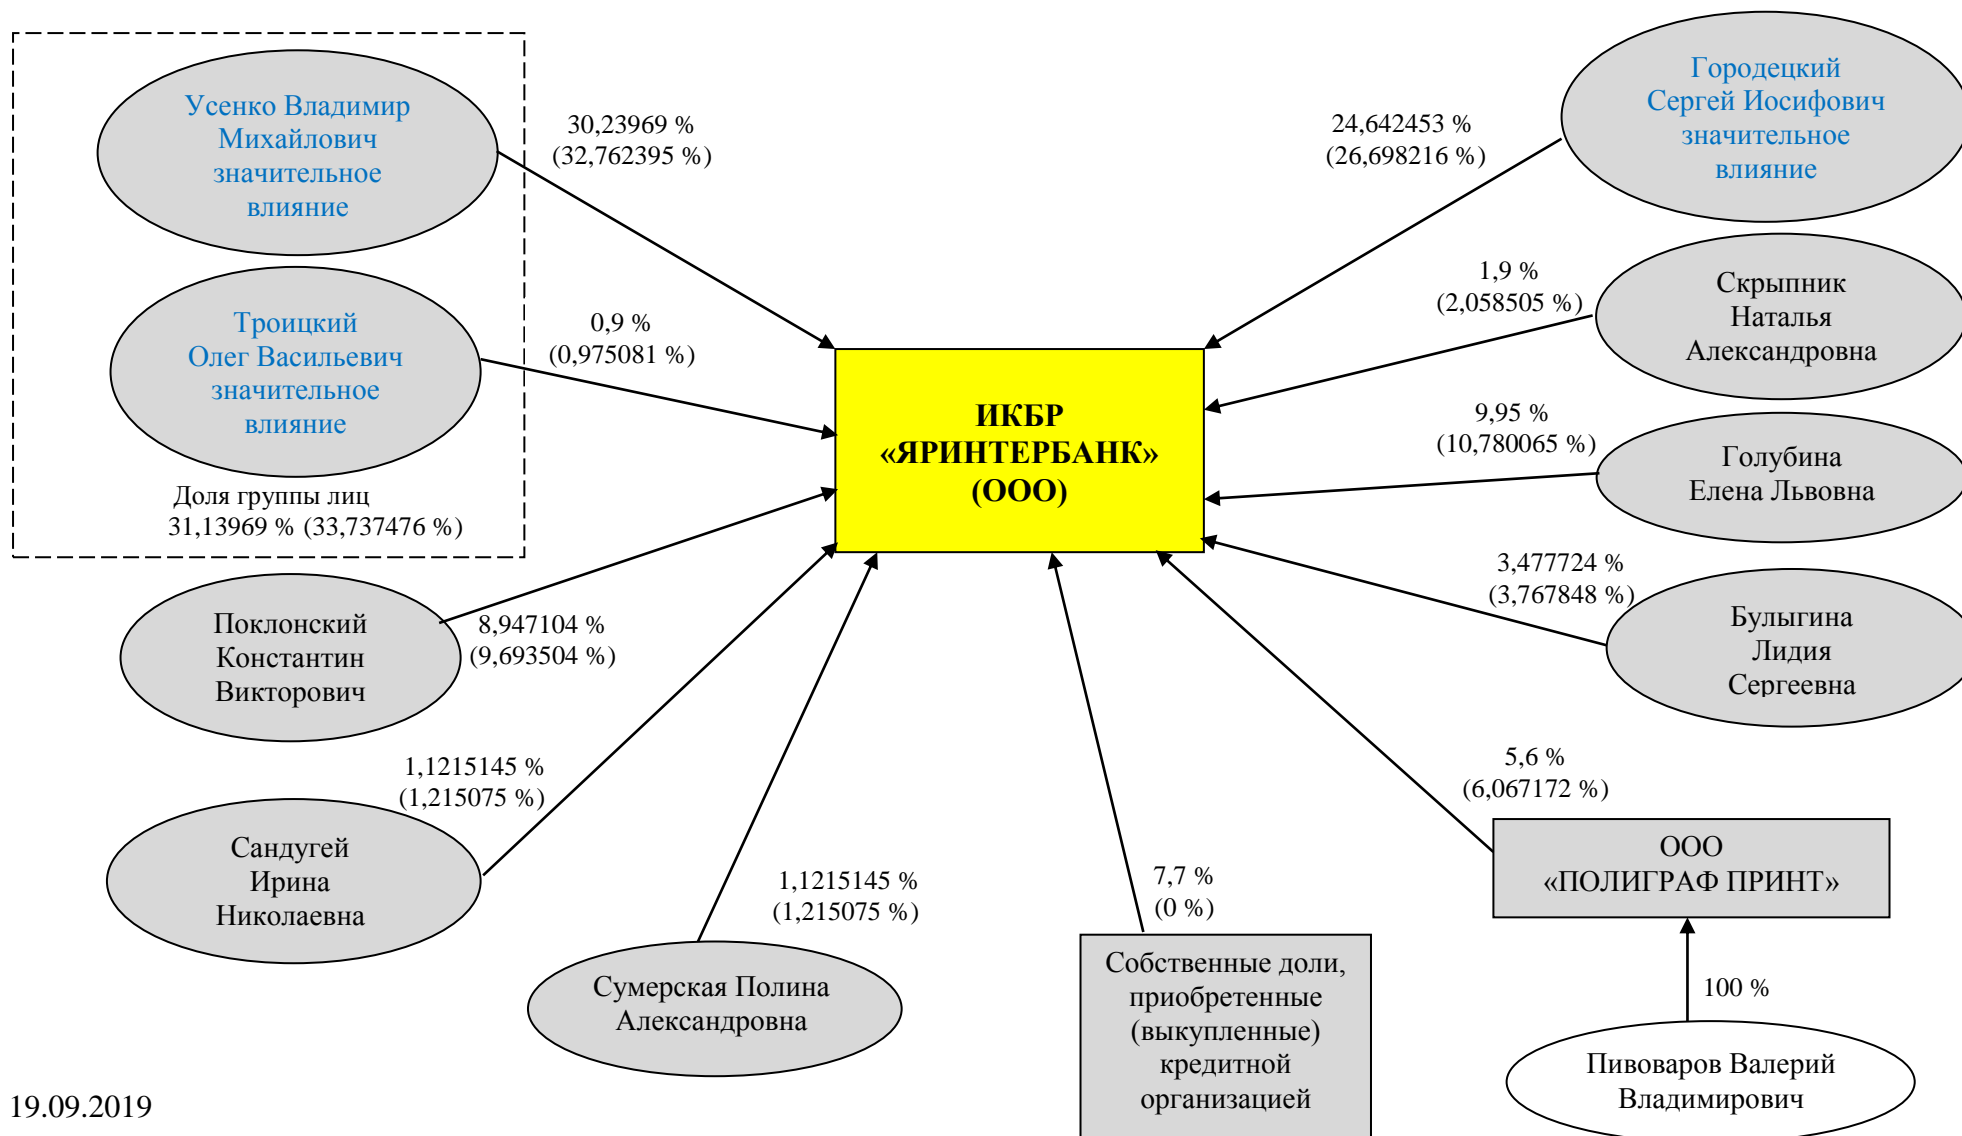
Усенко Владимир Михайлович значительное влияние

30,23969 %
(32,762395 %)

Троицкий Олег Васильевич значительное влияние

0,9 %
(0,975081 %)

Доля группы лиц
31,13969 % (33,737476 %)

Городецкий Сергей Иосифович значительное влияние

24,642453 %
(26,698216 %)

1,9 %
(2,058505 %)

Скрыпник Наталья Александровна

9,95 %
(10,780065 %)

Голубина Елена Львовна

ИКБР «ЯРИНТЕРБАНК» (ООО)

3,477724 %
(3,767848 %)

Булыгина Лидия Сергеевна

Поклонский Константин Викторович

8,947104 %
(9,693504 %)

1,1215145 %
(1,215075 %)

Сандугей Ирина Николаевна

1,1215145 %
(1,215075 %)

Сумерская Полина Александровна

7,7 %
(0 %)

Собственные доли, приобретенные (выкупленные) кредитной организацией

5,6 %
(6,067172 %)

ООО «ПОЛИГРАФ ПРИНТ»

100 %

Пивоваров Валерий Владимирович

19.09.2019